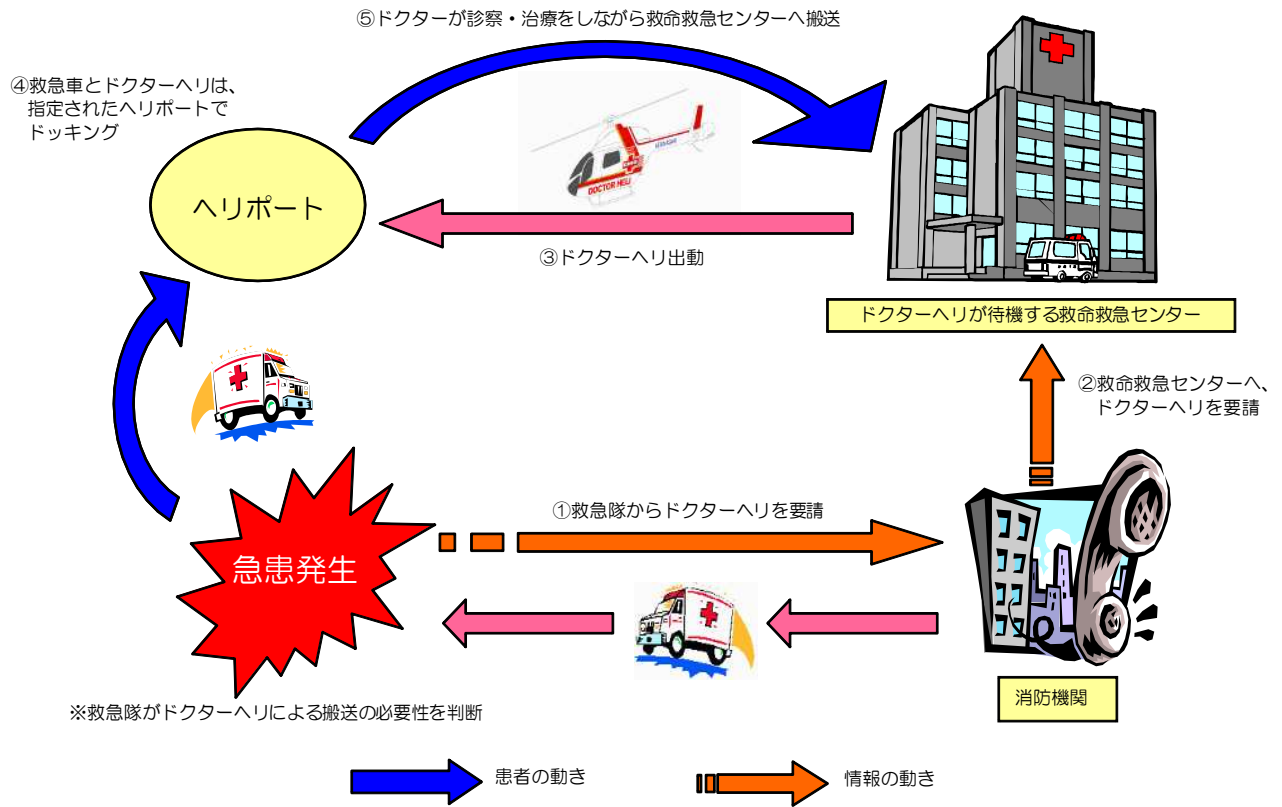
⑤ドクターが診察・治療をしながら救命救急センターへ搬送

④救急車とドクターヘリは、指定されたヘリポートでドッキング

ヘリポート

DOCTOR HELI

③ドクターヘリ出動

ドクターヘリが待機する救命救急センター

②救命救急センターへ、ドクターヘリを要請

①救急隊からドクターヘリを要請

急患発生

※救急隊がドクターヘリによる搬送の必要性を判断

消防機関

患者の動き

情報の動き